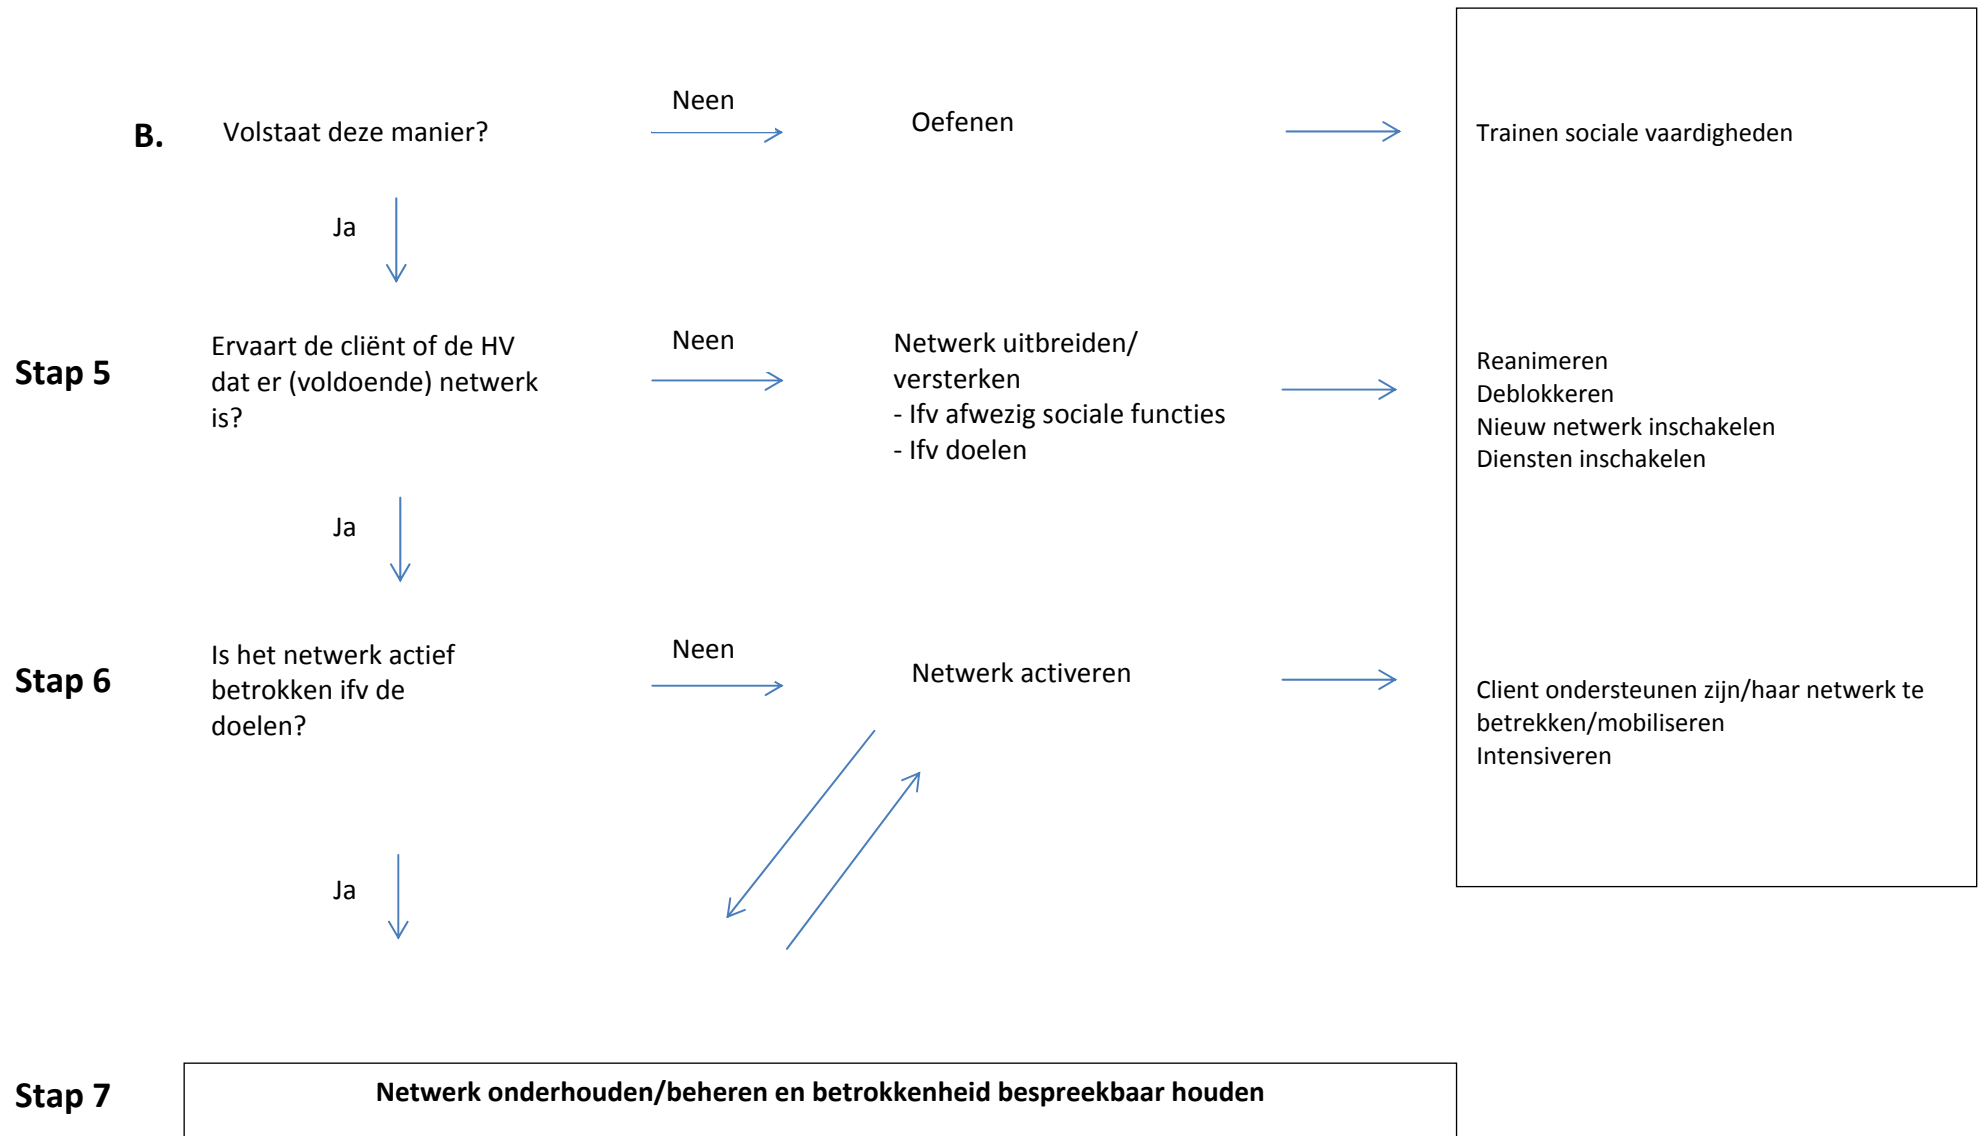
B. Volstaat deze manier?

Neen

Oefenen

Trainen sociale vaardigheden

Ja

Stap 5

Ervaart de cliënt of de HV dat er (voldoende) netwerk is?

Neen

Netwerk uitbreiden/ versterken
- Ifv afwezig sociale functies
- Ifv doelen

Reanimeren
Deblokkeren
Nieuw netwerk inschakelen
Diensten inschakelen

Ja

Stap 6

Is het netwerk actief betrokken ifv de doelen?

Neen

Netwerk activeren

Client ondersteunen zijn/haar netwerk te betrekken/mobiliseren
Intensiveren

Ja

Stap 7

Netwerk onderhouden/beheren en betrokkenheid bespreekbaar houden